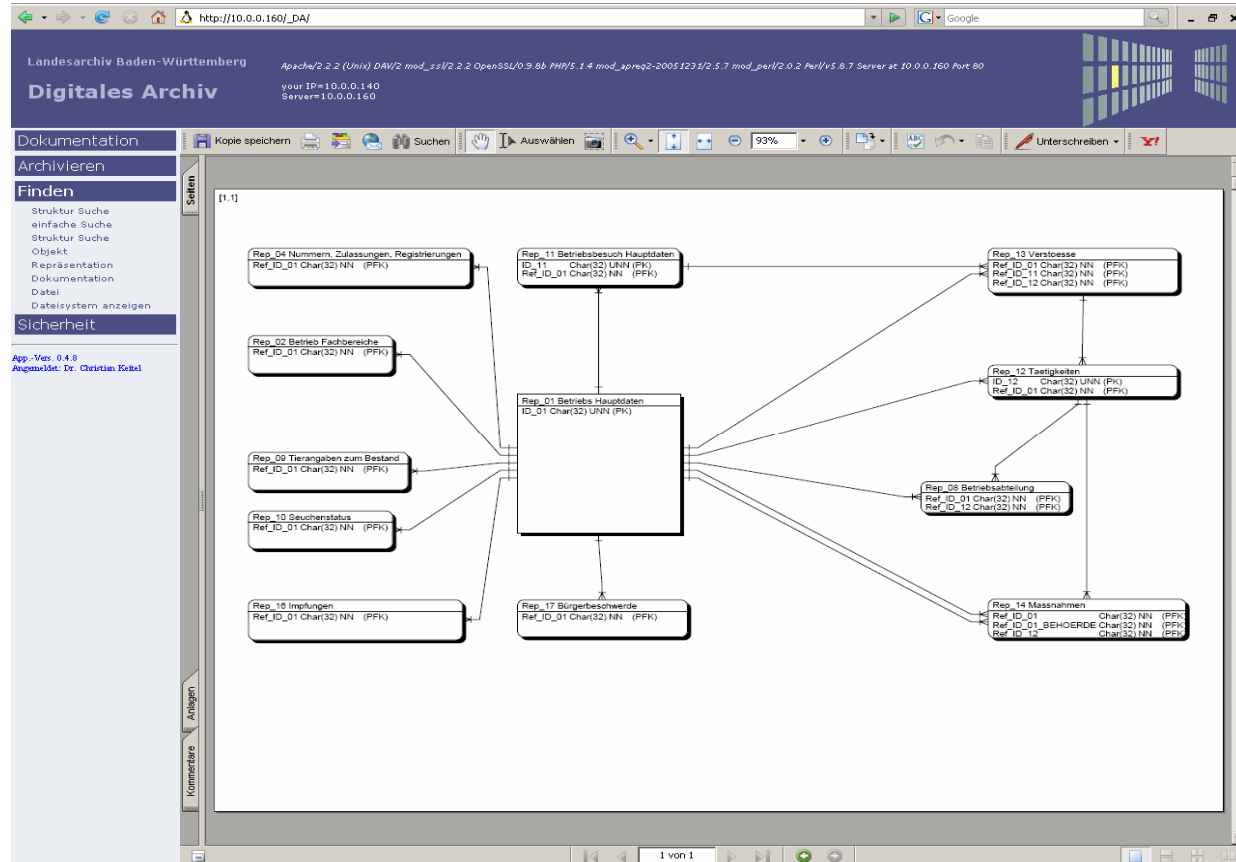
http://10.0.0.160/_DA/

Google

Landesarchiv Baden-Württemberg

Digitales Archiv

Apache/2.2.2 (Unix) DAV/2 mod_ssl/2.2.2 OpenSSL/0.9.8b PHP/5.1.4 mod_apreq2-20051231/2.5.7 mod_perl/2.0.2 Perl/v5.8.7 Server at 10.0.0.160 Port 80

your IP=10.0.0.140
Server=10.0.0.160

Dokumentation

Archivieren

Finden

Struktur Suche
einfache Suche
Struktur Suche
Objekt
Repräsentation
Dokumentation
Datei
Dateisystem anzeigen

Sicherheit

App.-Vers. 0.4.8
Angemeldet: Dr. Christian Keitel

Kopie speichern Suchen Auswählen 93% Unterschreiben

Seiten

Anlagen

Kommentare

[1,1]

Rep_04 Nummern, Zulassungen, Registrierungen
Ref_ID_01 Char(32) NN (PFK)

Rep_11 Betriebsbesuch Hauptdaten
ID_11 Char(32) UNN (PK)
Ref_ID_01 Char(32) NN (PFK)

Rep_13 Verstoesse
Ref_ID_01 Char(32) NN (PFK)
Ref_ID_11 Char(32) NN (PFK)
Ref_ID_12 Char(32) NN (PFK)

Rep_02 Betrieb Fachbereiche
Ref_ID_01 Char(32) NN (PFK)

Rep_12 Taetigkeiten
ID_12 Char(32) UNN (PK)
Ref_ID_01 Char(32) NN (PFK)

Rep_01 Betriebs Hauptdaten
ID_01 Char(32) UNN (PK)

Rep_09 Tierangaben zum Bestand
Ref_ID_01 Char(32) NN (PFK)

Rep_08 Betriebsabteilung
Ref_ID_01 Char(32) NN (PFK)
Ref_ID_12 Char(32) NN (PFK)

Rep_10 Seuchenstatus
Ref_ID_01 Char(32) NN (PFK)

Rep_16 Impfungen
Ref_ID_01 Char(32) NN (PFK)

Rep_17 Bürgerbeschwerde
Ref_ID_01 Char(32) NN (PFK)

Rep_14 Massnahmen
Ref_ID_01 Char(32) NN (PFK)
Ref_ID_01_BEHOERDE Char(32) NN (PFK)
Ref_ID_12 Char(32) NN (PFK)

1 von 1